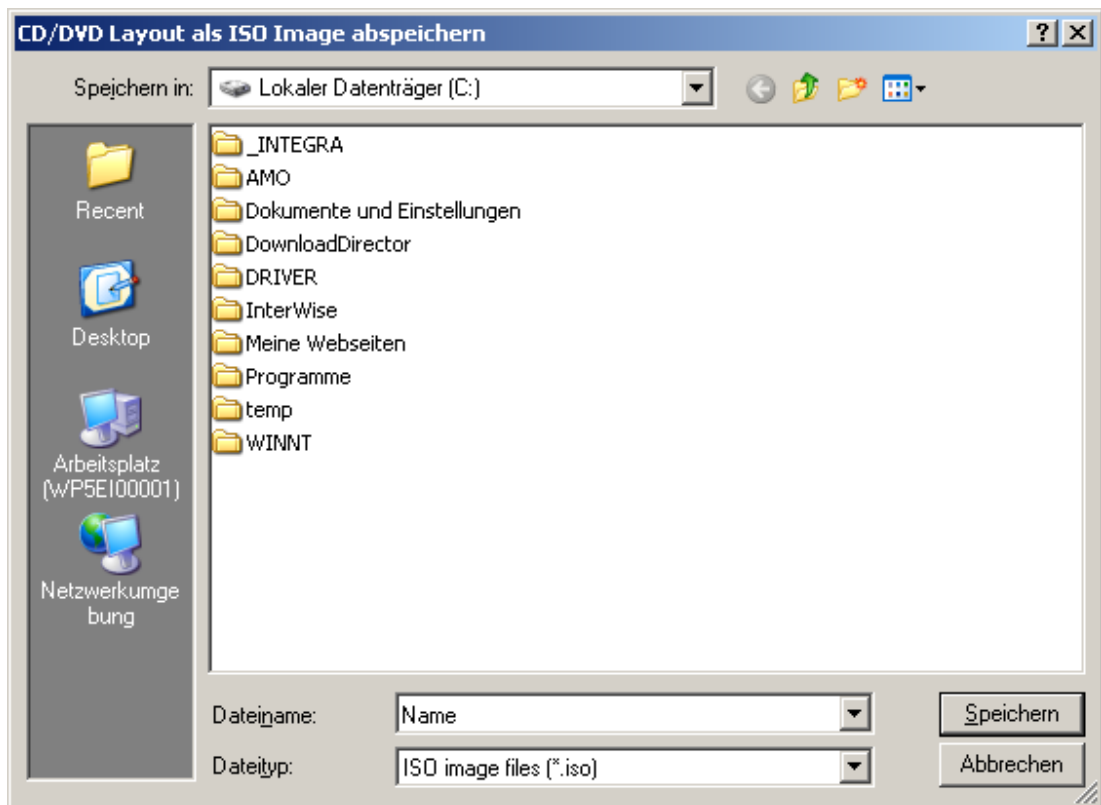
CD/DVD Layout als ISO Image abspeichern

?

Speichern in: Lokaler Datenträger (C:)

Recent

Desktop

Arbeitsplatz (WP5EI00001)

Netzwerkumgebung

_INTEGRA
AMO
Dokumente und Einstellungen
DownloadDirector
DRIVER
InterWise
Meine Webseiten
Programme
temp
WINNT

Dateiname: Name

Dateityp: ISO image files (*.iso)

Speichern

Abbrechen